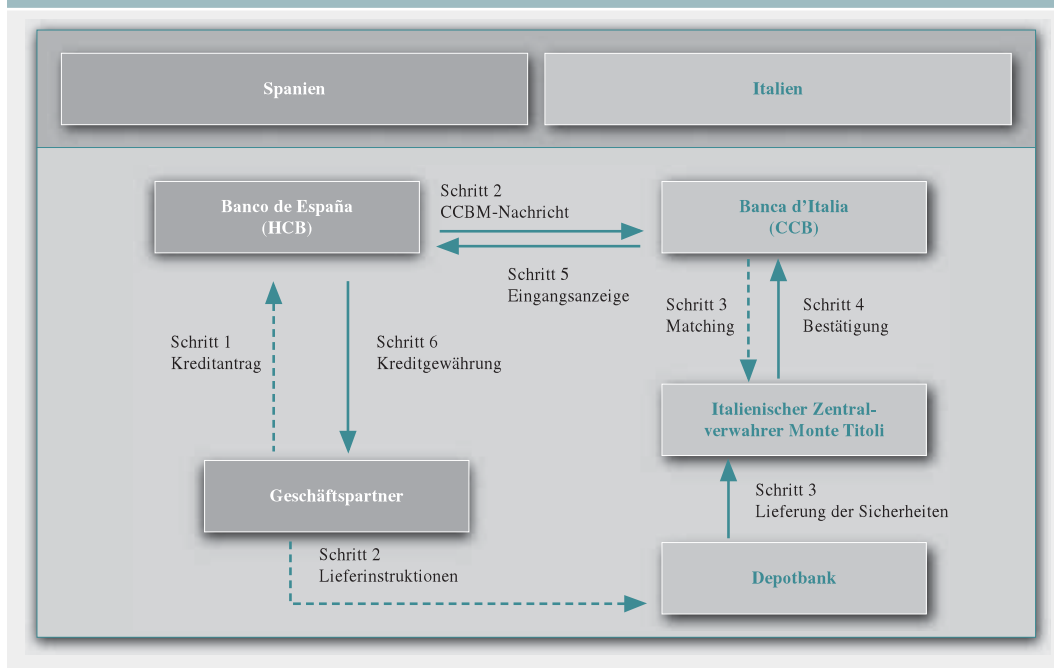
Spanien

Italien

Banco de España (HCB)

Schritt 2
CCBM-Nachricht

Banca d'Italia (CCB)

Schritt 5
Eingangsanzeige

Schritt 3
Matching

Schritt 4
Bestätigung

Schritt 1
Kreditantrag

Schritt 6
Kreditgewährung

Italienischer Zentralverwahrer Monte Titoli

Geschäftspartner

Schritt 3
Lieferung der Sicherheiten

Schritt 2
Lieferinstruktionen

Depotbank